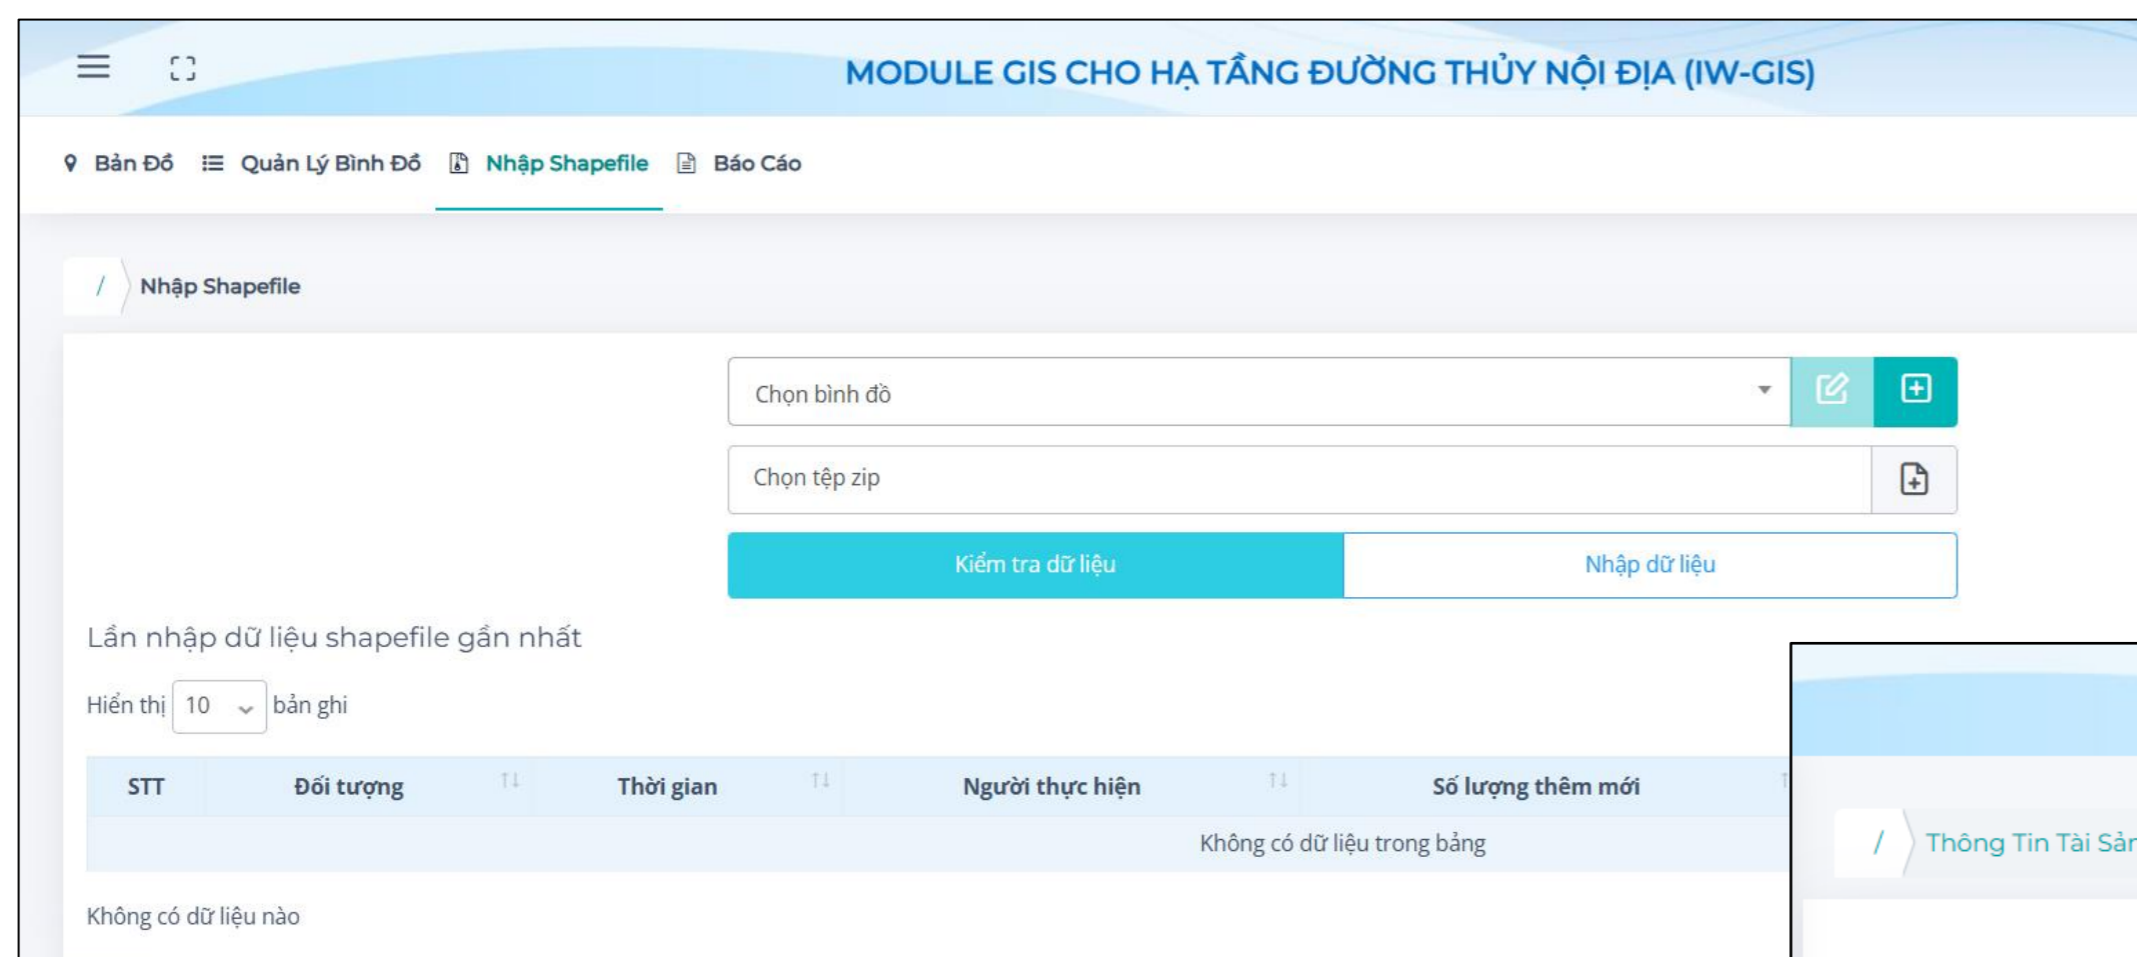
MODULE GIS CHO HẠ TẦNG ĐƯỜNG THỦY NỘI ĐỊA (IW-GIS)

Bản Đồ Quản Lý Bình Đồ Nhập Shapefile Báo Cáo

/ Nhập Shapefile

Chọn bình đồ

Chọn tệp zip

Kiểm tra dữ liệu Nhập dữ liệu

Lần nhập dữ liệu shapefile gần nhất

Hiển thị 10 bản ghi

| STT | Đối tượng | Thời gian | Người thực hiện | Số lượng thêm mới |
|---|---|---|---|---|
| Không có dữ liệu trong bảng | | | | |

Không có dữ liệu nào

/ Thông Tin Tài Sản